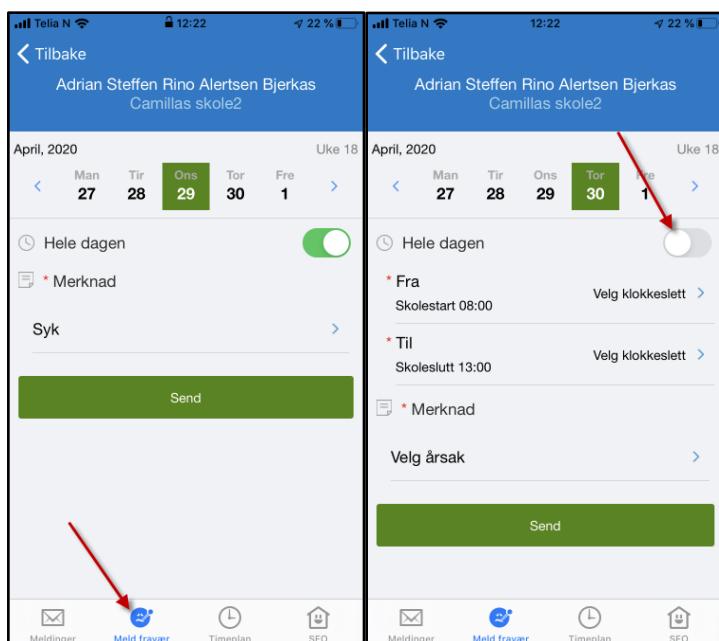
Telia N 12:22 22 %

Tilbake

Adrian Steffen Rino Alertsen Bjerkas
Camillas skole2

April, 2020 Uke 18

| Man | Tir | Ons | Tor | Fre |
|---|---|---|---|---|
| 27 | 28 | 29 | 30 | 1 |

Hele dagen

* Merknad

Syk

Send

Meldinger Meld fravær Timeplan SFO

Telia N 12:22 22 %

Tilbake

Adrian Steffen Rino Alertsen Bjerkas
Camillas skole2

April, 2020 Uke 18

| Man | Tir | Ons | Tor | Fre |
|---|---|---|---|---|
| 27 | 28 | 29 | 30 | 1 |

Hele dagen

* Fra
Skolestart 08:00
Velg klokkeslett

* Til
Skoleslutt 13:00
Velg klokkeslett

* Merknad

Velg årsak

Send

Meldinger Meld fravær Timeplan SFO